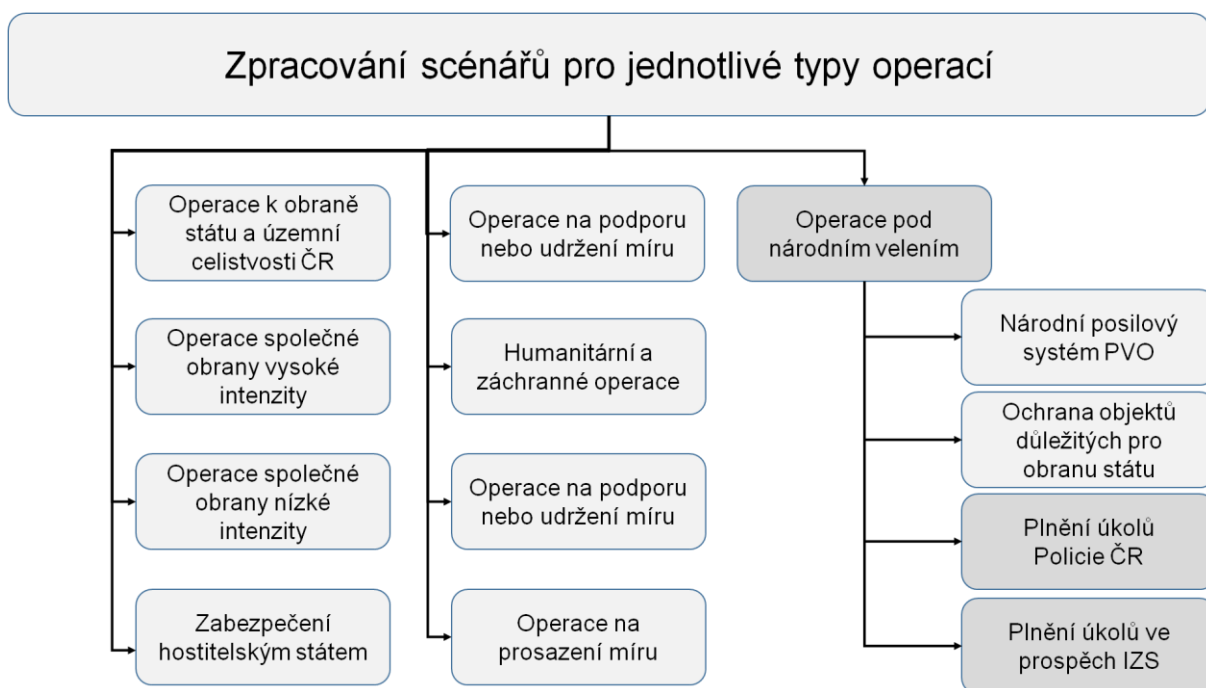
Zpracování scénářů pro jednotlivé typy operací

Operace k obraně státu a územní celistvosti ČR

Operace společné obrany vysoké intenzity

Operace společné obrany nízké intenzity

Zabezpečení hostitelským státem

Operace na podporu nebo udržení míru

Humanitární a záchranné operace

Operace na podporu nebo udržení míru

Operace na prosazení míru

Operace pod národním velením

Národní posilový systém PVO

Ochrana objektů důležitých pro obranu státu

Plnění úkolů Policie ČR

Plnění úkolů ve prospěch IZS